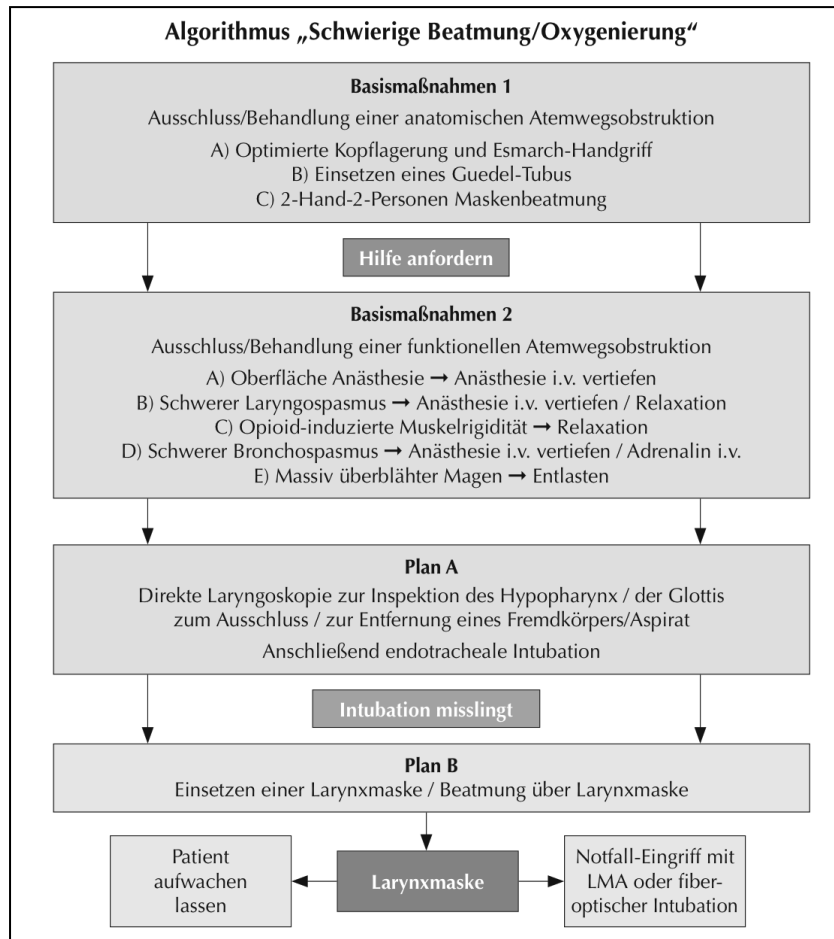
Algorithmus „Schwierige Beatmung/Oxygenierung"

Basismaßnahmen 1

Ausschluss/Behandlung einer anatomischen Atemwegsobstruktion

A) Optimierte Kopflagerung und Esmarch-Handgriff
B) Einsetzen eines Guedel-Tubus
C) 2-Hand-2-Personen Maskenbeatmung

Hilfe anfordern

Basismaßnahmen 2

Ausschluss/Behandlung einer funktionellen Atemwegsobstruktion

A) Oberfläche Anästhesie → Anästhesie i.v. vertiefen
B) Schwerer Laryngospasmus → Anästhesie i.v. vertiefen / Relaxation
C) Opioid-induzierte Muskelrigidität → Relaxation
D) Schwerer Bronchospasmus → Anästhesie i.v. vertiefen / Adrenalin i.v.
E) Massiv überblähter Magen → Entlasten

Plan A

Direkte Laryngoskopie zur Inspektion des Hypopharynx / der Glottis zum Ausschluss / zur Entfernung eines Fremdkörpers/Aspirat

Anschließend endotracheale Intubation

Intubation misslingt

Plan B

Einsetzen einer Larynxmaske / Beatmung über Larynxmaske

Patient aufwachen lassen

Larynxmaske

Notfall-Eingriff mit LMA oder fiberoptischer Intubation